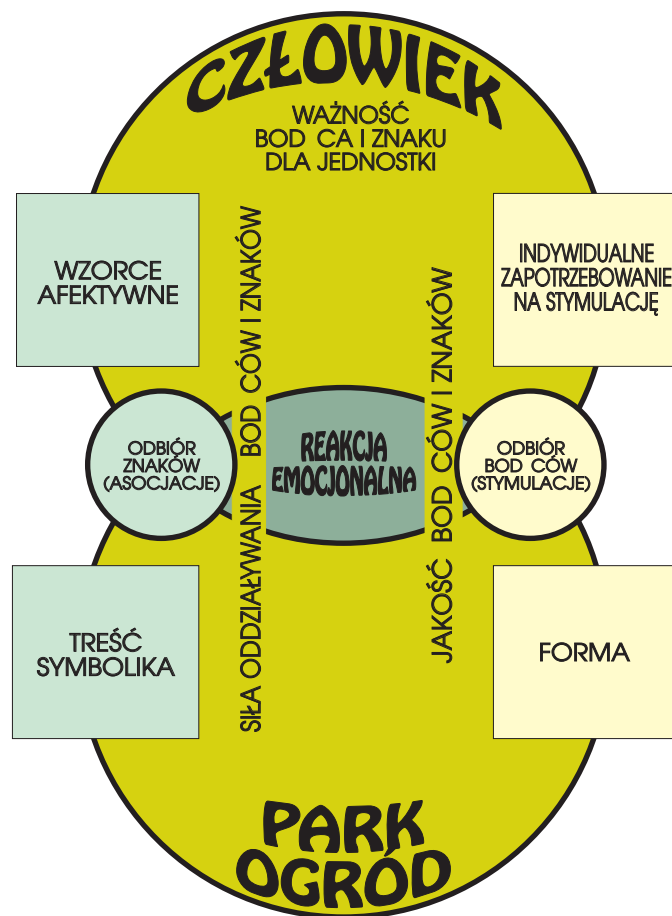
CZŁOWIEK

WAŻNOŚĆ BOD CA I ZNAKU DLA JEDNOSTKI

WZORCE AFEKTYWNE

INDYWIDUALNE ZAPOTRZEBOWANIE NA STYMULACJĘ

SIŁA ODDZIAŁYWANIA BOD CÓW I ZNAKÓW

JAKOŚĆ BOD CÓW I ZNAKÓW

ODBIÓR ZNAKÓW (ASOCJACJE)

REAKCJA EMOCJONALNA

ODBIÓR BOD CÓW (STYMULACJE)

TREŚĆ SYMBOLIKA

FORMA

PARK OGRÓD